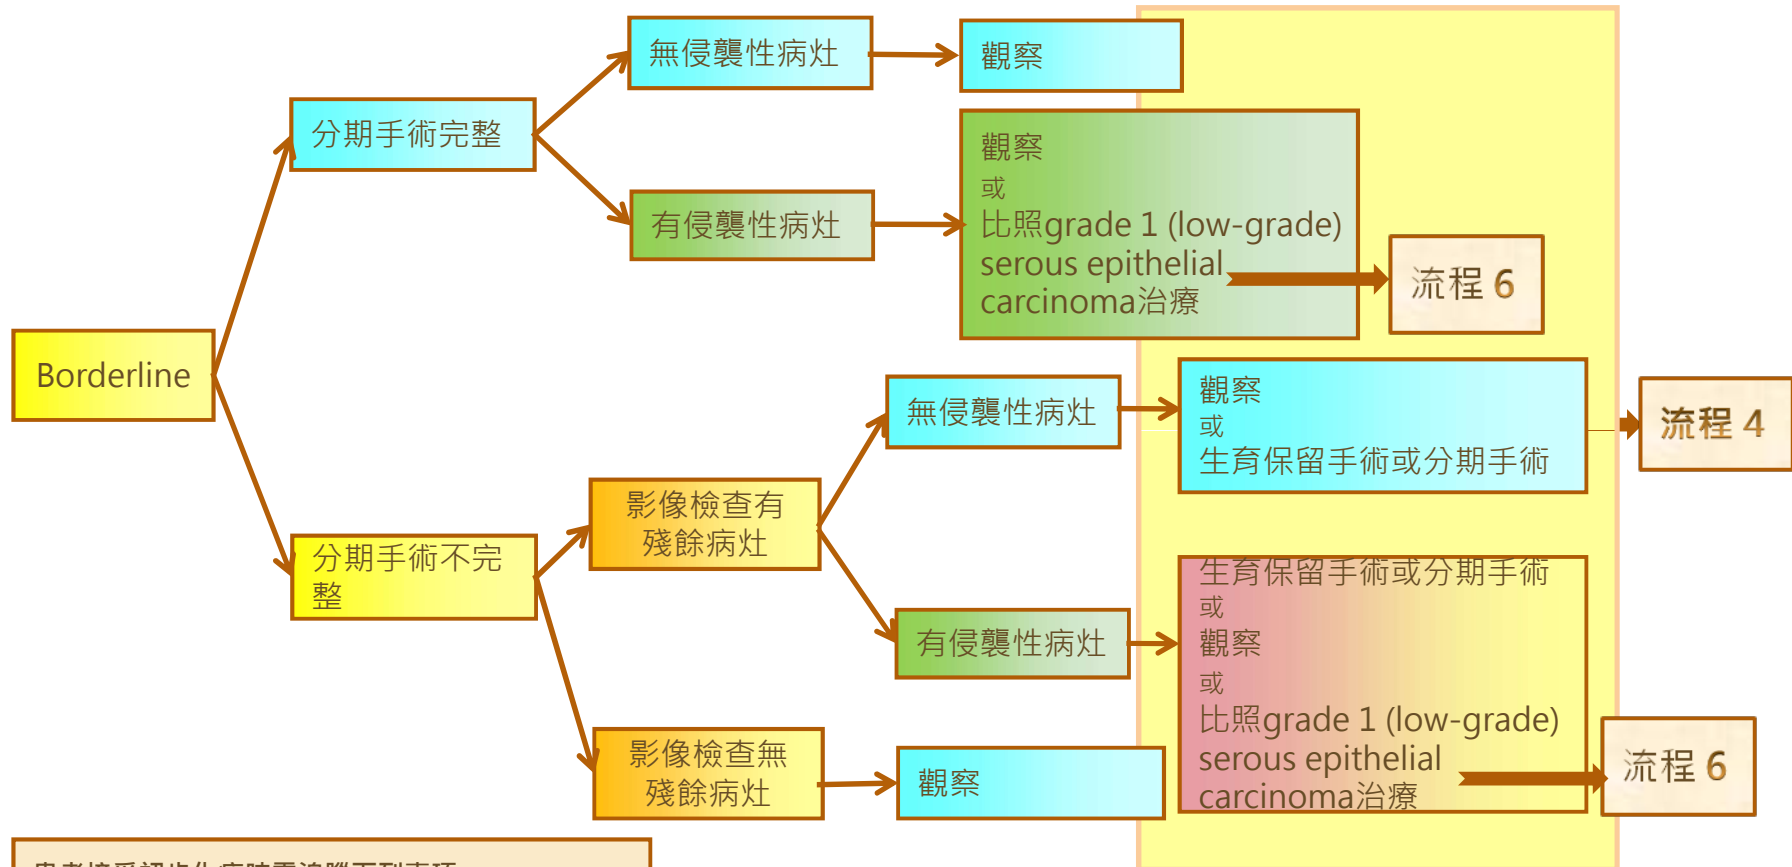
Borderline

分期手術完整

無侵襲性病灶

觀察

有侵襲性病灶

觀察
或
比照grade 1 (low-grade) serous epithelial carcinoma治療

流程 6

分期手術不完整

影像檢查有殘餘病灶

無侵襲性病灶

觀察
或
生育保留手術或分期手術

流程 4

有侵襲性病灶

生育保留手術或分期手術
或
觀察
或
比照grade 1 (low-grade) serous epithelial carcinoma治療

流程 6

影像檢查無殘餘病灶

觀察

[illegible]